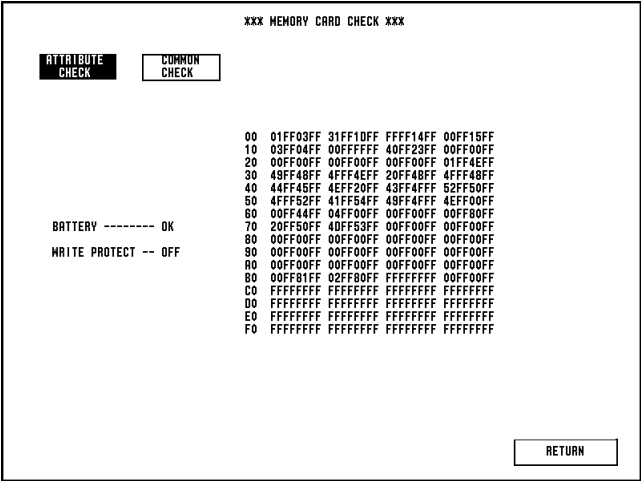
*** MEMORY CARD CHECK ***

ATTRIBUTE CHECK

COMMON CHECK

BATTERY -------- OK

WRITE PROTECT -- OFF

| | | | | |
|---|---|---|---|---|
| 00 | 01FF03FF | 31FF1DFF | FFFF14FF | 00FF15FF |
| 10 | 03FF04FF | 00FFFFFF | 40FF23FF | 00FF00FF |
| 20 | 00FF00FF | 00FF00FF | 00FF00FF | 01FF4EFF |
| 30 | 49FF48FF | 4FFF4EFF | 20FF4BFF | 4FFF48FF |
| 40 | 44FF45FF | 4EFF20FF | 43FF4FFF | 52FF50FF |
| 50 | 4FFF52FF | 41FF54FF | 49FF4FFF | 4EFF00FF |
| 60 | 00FF44FF | 04FF00FF | 00FF00FF | 00FF80FF |
| 70 | 20FF50FF | 4DFF53FF | 00FF00FF | 00FF00FF |
| 80 | 00FF00FF | 00FF00FF | 00FF00FF | 00FF00FF |
| 90 | 00FF00FF | 00FF00FF | 00FF00FF | 00FF00FF |
| A0 | 00FF00FF | 00FF00FF | 00FF00FF | 00FF00FF |
| B0 | 00FF81FF | 02FF80FF | FFFFFFFF | 00FF00FF |
| C0 | FFFFFFFF | FFFFFFFF | FFFFFFFF | FFFFFFFF |
| D0 | FFFFFFFF | FFFFFFFF | FFFFFFFF | FFFFFFFF |
| E0 | FFFFFFFF | FFFFFFFF | FFFFFFFF | FFFFFFFF |
| F0 | FFFFFFFF | FFFFFFFF | FFFFFFFF | FFFFFFFF |

RETURN